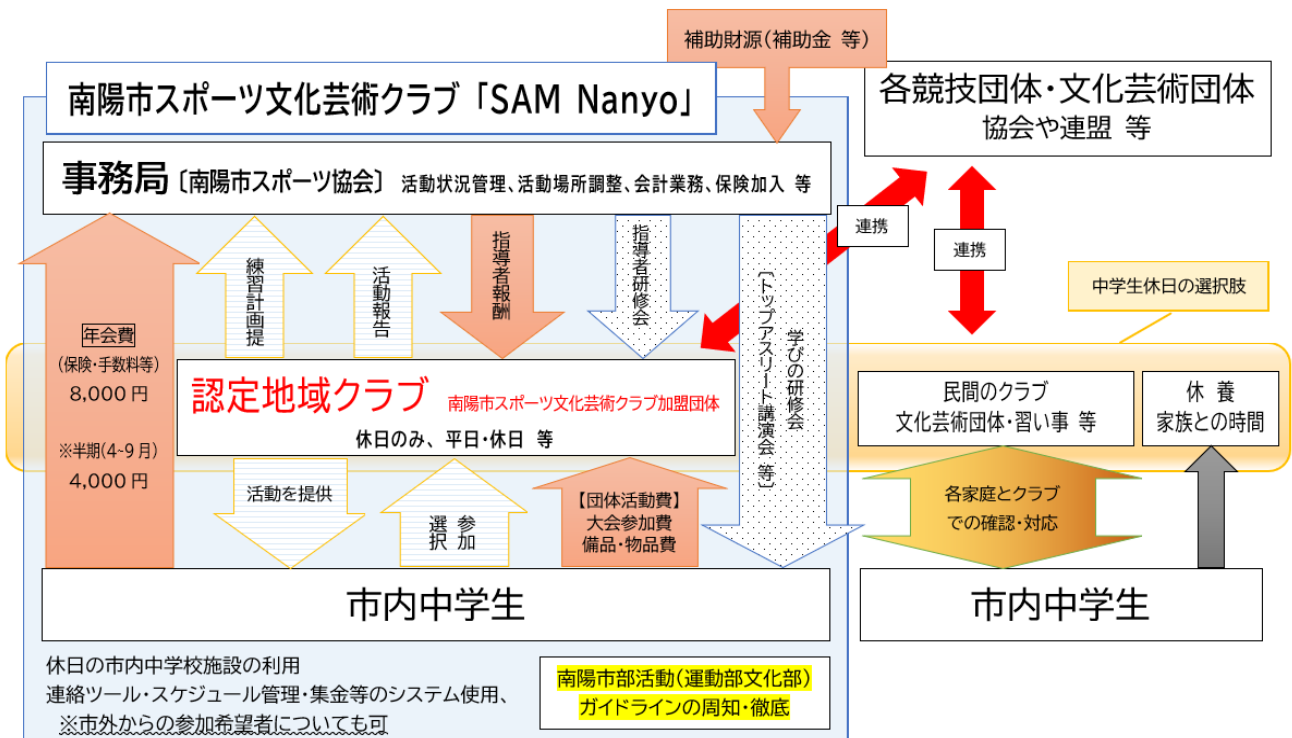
補助財源（補助金 等）

南陽市スポーツ文化芸術クラブ「SAM Nanyo」

各競技団体・文化芸術団体
協会や連盟 等

事務局〔南陽市スポーツ協会〕 活動状況管理、活動場所調整、会計業務、保険加入 等

連携

連携

練習計画提

活動報告

指導者報酬

指導者研修会

〔トップアスリート講演会 等〕

学びの研修会

中学生休日の選択肢

年会費
（保険・手数料等）
8,000 円
※半期(4~9 月)
4,000 円

認定地域クラブ 南陽市スポーツ文化芸術クラブ加盟団体
休日のみ、平日・休日 等

民間のクラブ
文化芸術団体・習い事 等

休 養
家族との時間

活動を提供

選択 参加

【団体活動費】
大会参加費
備品・物品費

各家庭とクラブ
での確認・対応

市内中学生

市内中学生

休日の市内中学校施設の利用
連絡ツール・スケジュール管理・集金等のシステム使用、
※市外からの参加希望者についても可

南陽市部活動（運動部文化部）
ガイドラインの周知・徹底